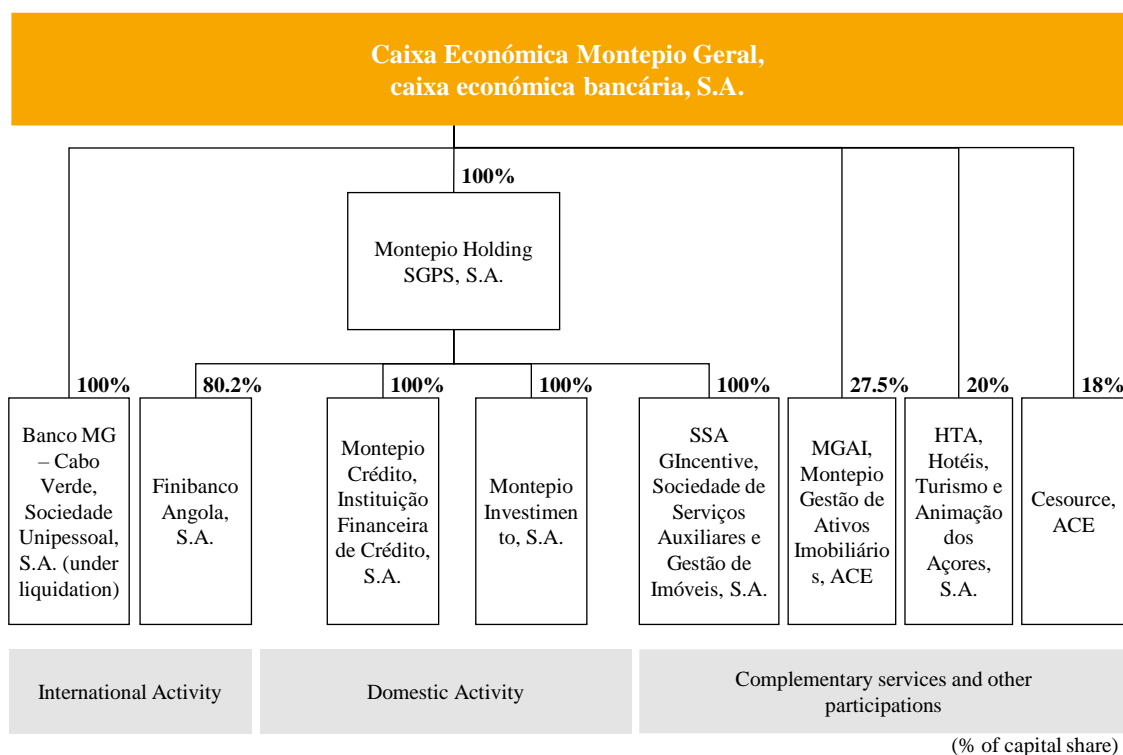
Caixa Económica Montepio Geral, caixa económica bancária, S.A.

100%

Montepio Holding SGPS, S.A.

100%

Banco MG – Cabo Verde, Sociedade Unipessoal, S.A. (under liquidation)

80.2%

Finibanco Angola, S.A.

100%

Montepio Crédito, Instituição Financeira de Crédito, S.A.

100%

Montepio Investimento, S.A.

100%

SSA GIncentive, Sociedade de Serviços Auxiliares e Gestão de Imóveis, S.A.

27.5%

MGAI, Montepio Gestão de Ativos Imobiliários, ACE

20%

HTA, Hotéis, Turismo e Animação dos Açores, S.A.

18%

Cesource, ACE

International Activity

Domestic Activity

Complementary services and other participations

(% of capital share)